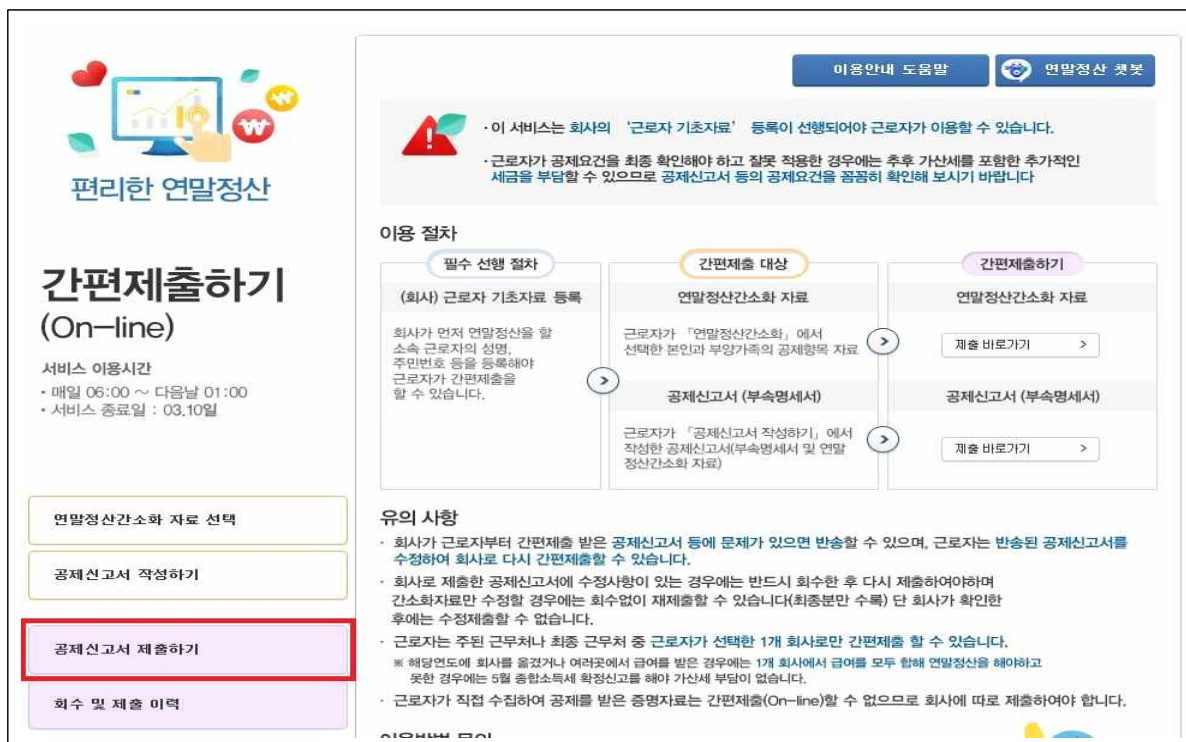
편리한 연말정산

간편제출하기
(On-line)

서비스 이용시간
• 매일 06:00 ~ 다음날 01:00
• 서비스 종료일 : 03.10일

연말정산간소화 자료 선택

공제신고서 작성하기

공제신고서 제출하기

회수 및 제출 이력

이용안내 도움말

연말정산 챗봇

• 이 서비스는 회사의 '근로자 기초자료' 등록이 선행되어야 근로자가 이용할 수 있습니다.

• 근로자가 공제요건을 최종 확인해야 하고 잘못 적용한 경우에는 추후 가산세를 포함한 추가적인 세금을 부담할 수 있으므로 공제신고서 등의 공제요건을 꼼꼼히 확인해 보시기 바랍니다

이용 절차

필수 선행 절차

(회사) 근로자 기초자료 등록

회사가 먼저 연말정산을 할 소속 근로자의 성명, 주민번호 등을 등록해야 근로자가 간편제출을 할 수 있습니다.

간편제출 대상

연말정산간소화 자료

근로자가 「연말정산간소화」 에서 선택한 본인과 부양가족의 공제항목 자료

공제신고서 (부속명세서)

근로자가 「공제신고서 작성하기」 에서 작성한 공제신고서(부속명세서 및 연말정산간소화 자료)

간편제출하기

연말정산간소화 자료

제출 바로가기 >

공제신고서 (부속명세서)

제출 바로가기 >

유의 사항

• 회사가 근로자부터 간편제출 받은 공제신고서 등에 문제가 있으면 반송할 수 있으며, 근로자는 반송된 공제신고서를 수정하여 회사로 다시 간편제출할 수 있습니다.

• 회사로 제출한 공제신고서에 수정사항이 있는 경우에는 반드시 회수한 후 다시 제출하여야하며 간소화자료만 수정할 경우에는 회수없이 재제출할 수 있습니다(최종분만 수록) 단 회사가 확인한 후에는 수정제출할 수 없습니다.

• 근로자는 주된 근무처나 최종 근무처 중 근로자가 선택한 1개 회사로만 간편제출 할 수 있습니다.
※ 해당연도에 회사를 옮겼거나 여러곳에서 급여를 받은 경우에는 1개 회사에서 급여를 모두 합해 연말정산을 해야하고 못한 경우에는 5월 종합소득세 확정신고를 해야 가산세 부담이 없습니다.

• 근로자가 직접 수집하여 공제를 받은 증명자료는 간편제출(On-line)할 수 없으므로 회사에 따로 제출하여야 합니다.

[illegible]